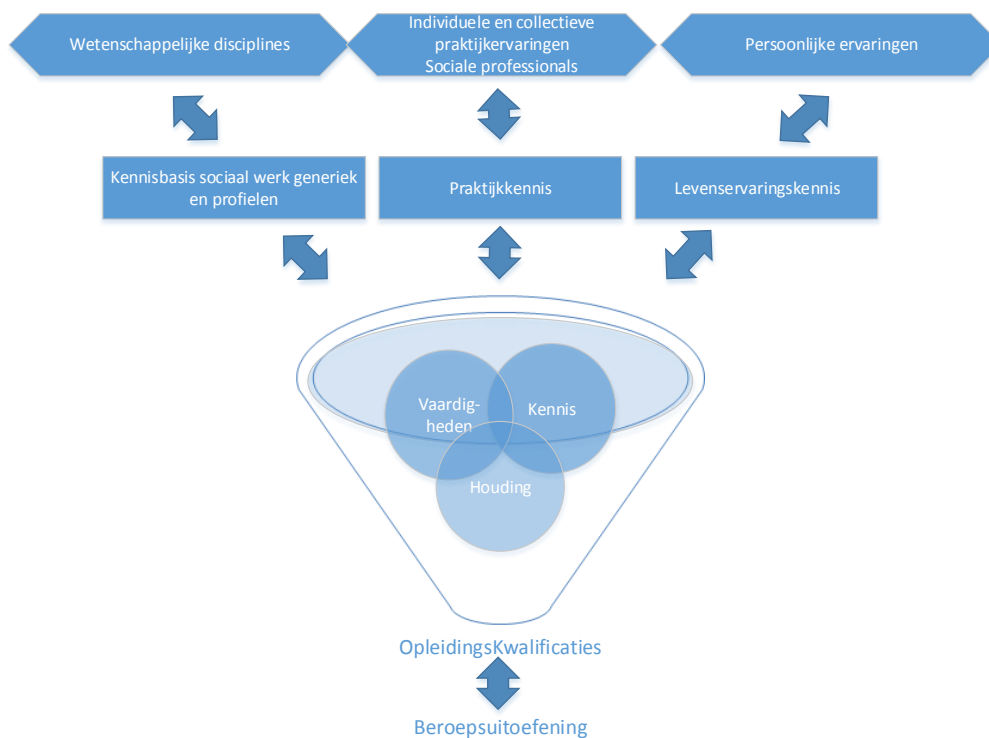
Wetenschappelijke disciplines

Individuele en collectieve praktijkervaringen
Sociale professionals

Persoonlijke ervaringen

Kennisbasis sociaal werk generiek en profielen

Praktijkkennis

Levenservaringskennis

Vaardigheden

Kennis

Houding

OpleidingsKwalificaties

Beroepsuitoefening